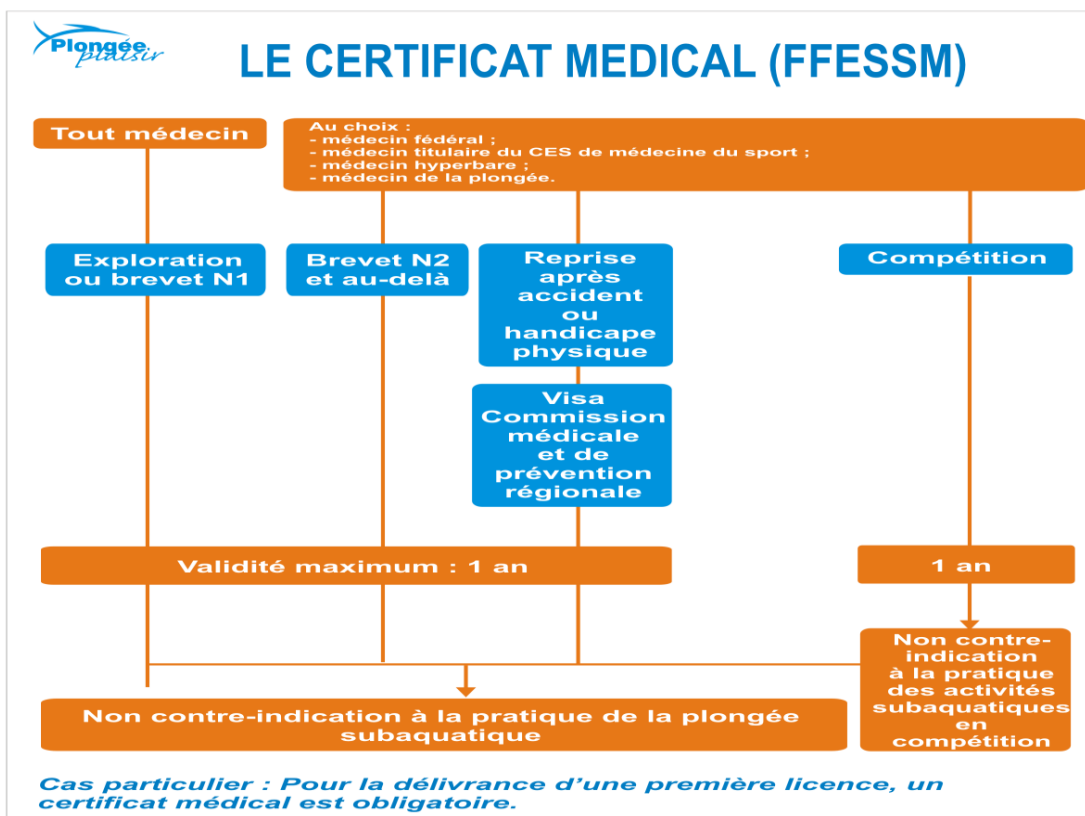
Plongée plaisir

LE CERTIFICAT MEDICAL (FFESSM)

Tout médecin

Au choix :
- médecin fédéral ;
- médecin titulaire du CES de médecine du sport ;
- médecin hyperbare ;
- médecin de la plongée.

Exploration ou brevet N1

Brevet N2 et au-delà

Reprise après accident ou handicape physique

Compétition

Visa Commission médicale et de prévention régionale

Validité maximum : 1 an

1 an

Non contre-indication à la pratique des activités subaquatiques en compétition

Non contre-indication à la pratique de la plongée subaquatique

Cas particulier : Pour la délivrance d'une première licence, un certificat médical est obligatoire.